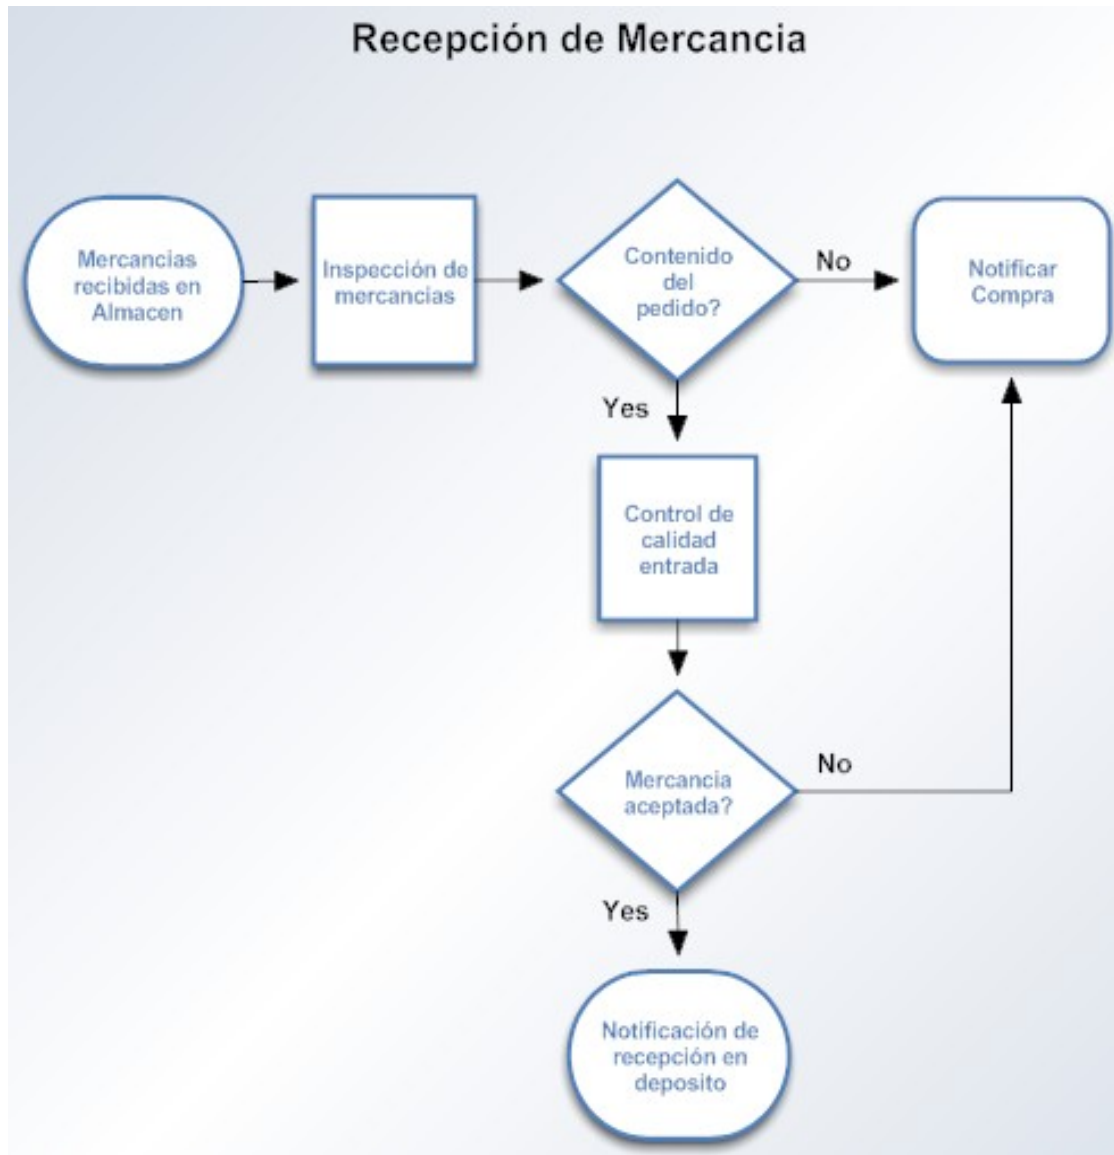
Recepción de Mercancia

Mercancias recibidas en Almacen

Inspección de mercancias

Contenido del pedido?

No

Notificar Compra

Yes

Control de calidad entrada

Mercancia aceptada?

No

Yes

Notificación de recepción en deposito